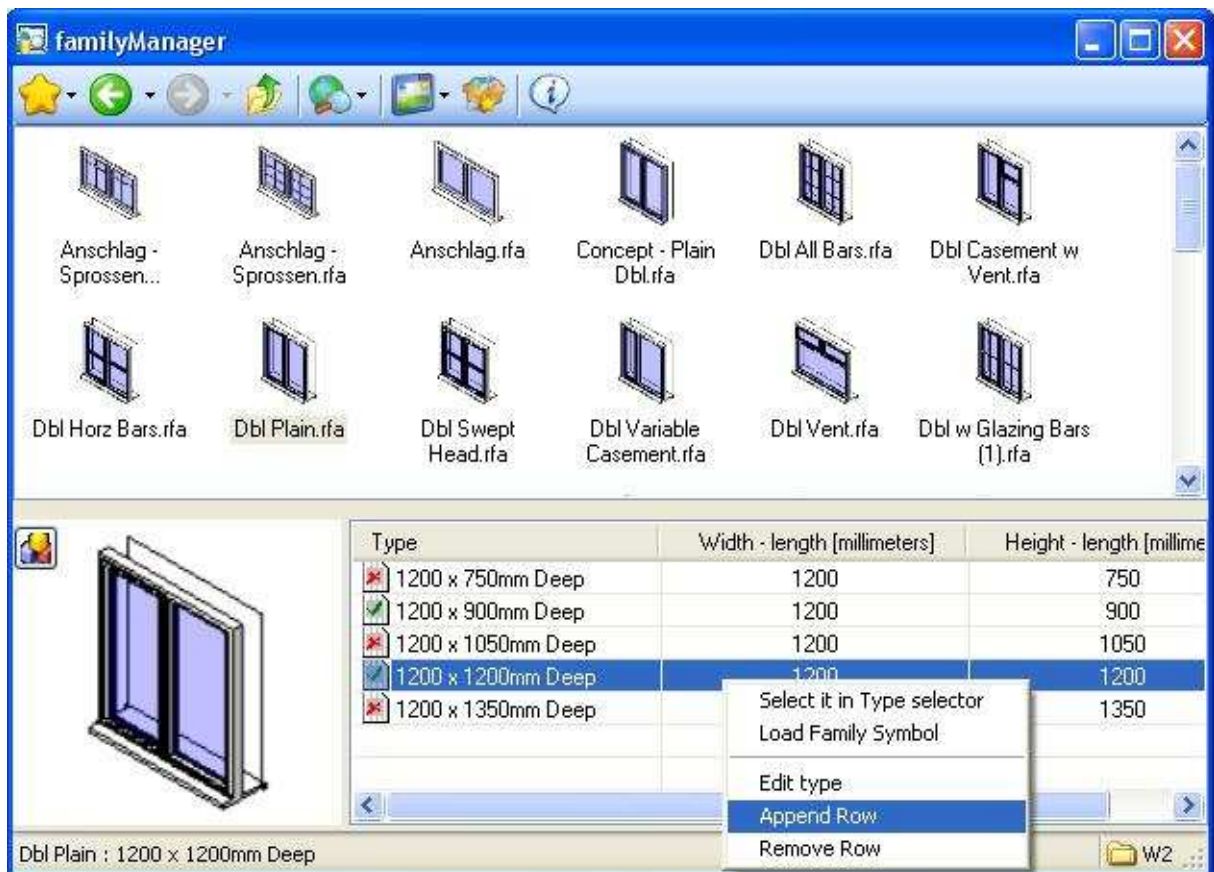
familyManager

Anschlag - Sprossen...

Anschlag - Sprossen.rfa

Anschlag.rfa

Concept - Plain Dbl.rfa

Dbl All Bars.rfa

Dbl Casement w Vent.rfa

Dbl Horz Bars.rfa

Dbl Plain.rfa

Dbl Swept Head.rfa

Dbl Variable Casement.rfa

Dbl Vent.rfa

Dbl w Glazing Bars (1).rfa

| Type | Width - length [millimeters] | Height - length [millime |
|---|---|---|
| 1200 x 750mm Deep | 1200 | 750 |
| 1200 x 900mm Deep | 1200 | 900 |
| 1200 x 1050mm Deep | 1200 | 1050 |
| 1200 x 1200mm Deep | 1200 | 1200 |
| 1200 x 1350mm Deep | | 1350 |

Select it in Type selector
Load Family Symbol
Edit type
Append Row
Remove Row

Dbl Plain : 1200 x 1200mm Deep

W2